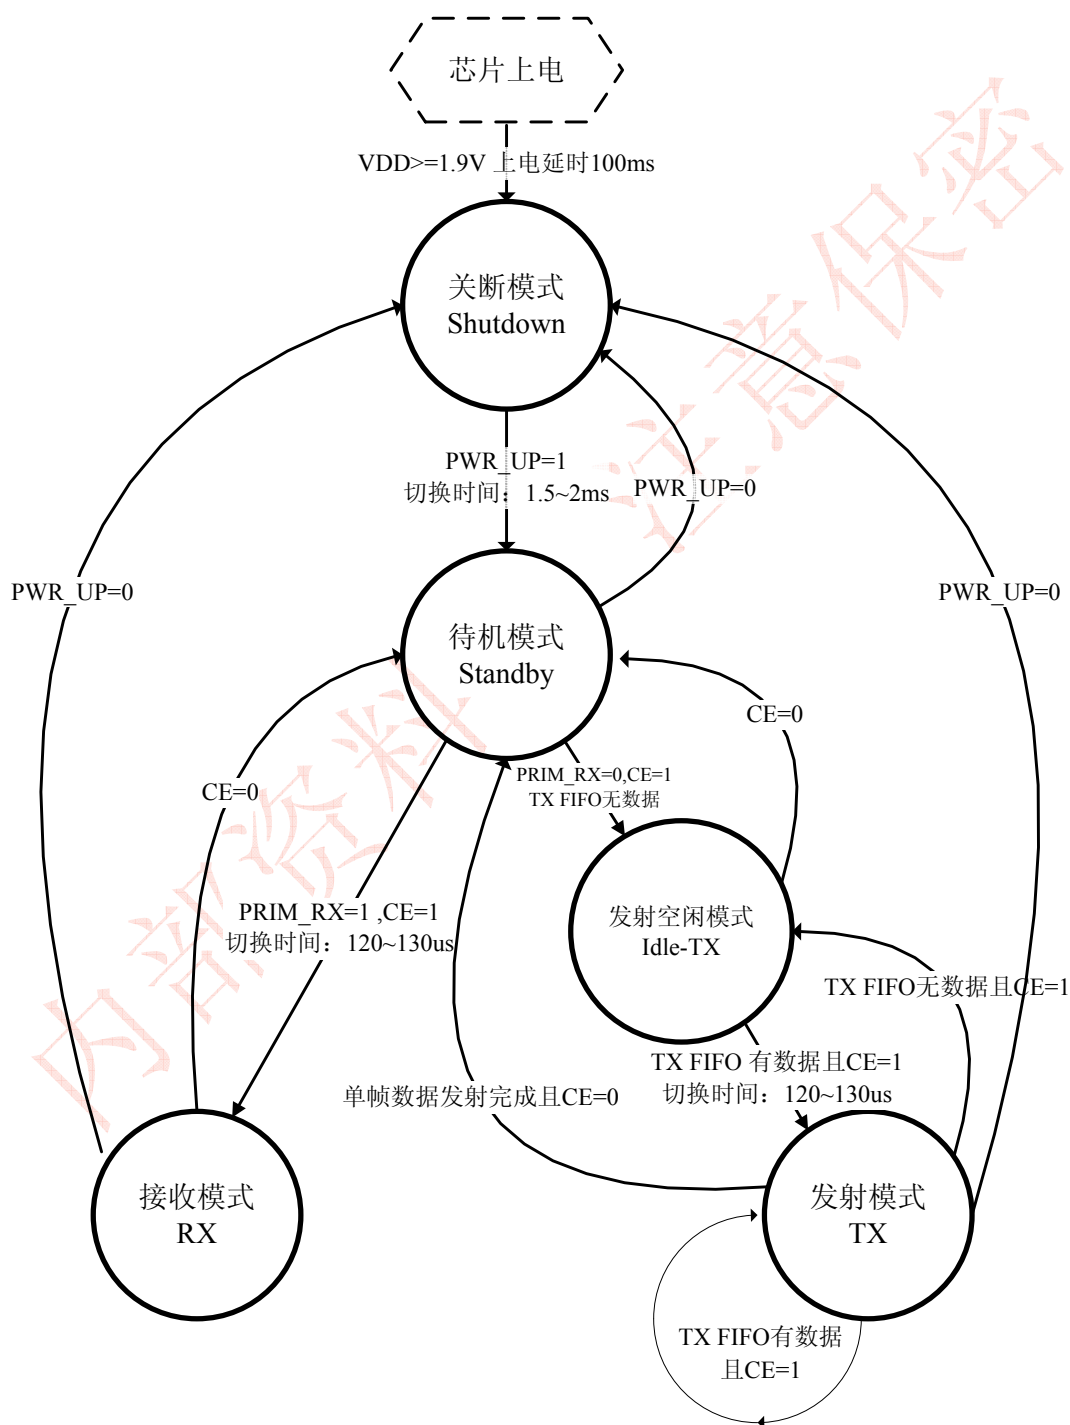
芯片上电

VDD>=1.9V 上电延时100ms

关断模式
Shutdown

PWR_UP=1
切换时间：1.5~2ms

PWR_UP=0

PWR_UP=0

PWR_UP=0

待机模式
Standby

CE=0

CE=0

PRIM_RX=0,CE=1
TX FIFO无数据

发射空闲模式
Idle-TX

PRIM_RX=1 ,CE=1
切换时间：120~130us

TX FIFO无数据且CE=1

TX FIFO 有数据且CE=1
切换时间：120~130us

单帧数据发射完成且CE=0

接收模式
RX

发射模式
TX

TX FIFO有数据
且CE=1

内部资料 注意保密